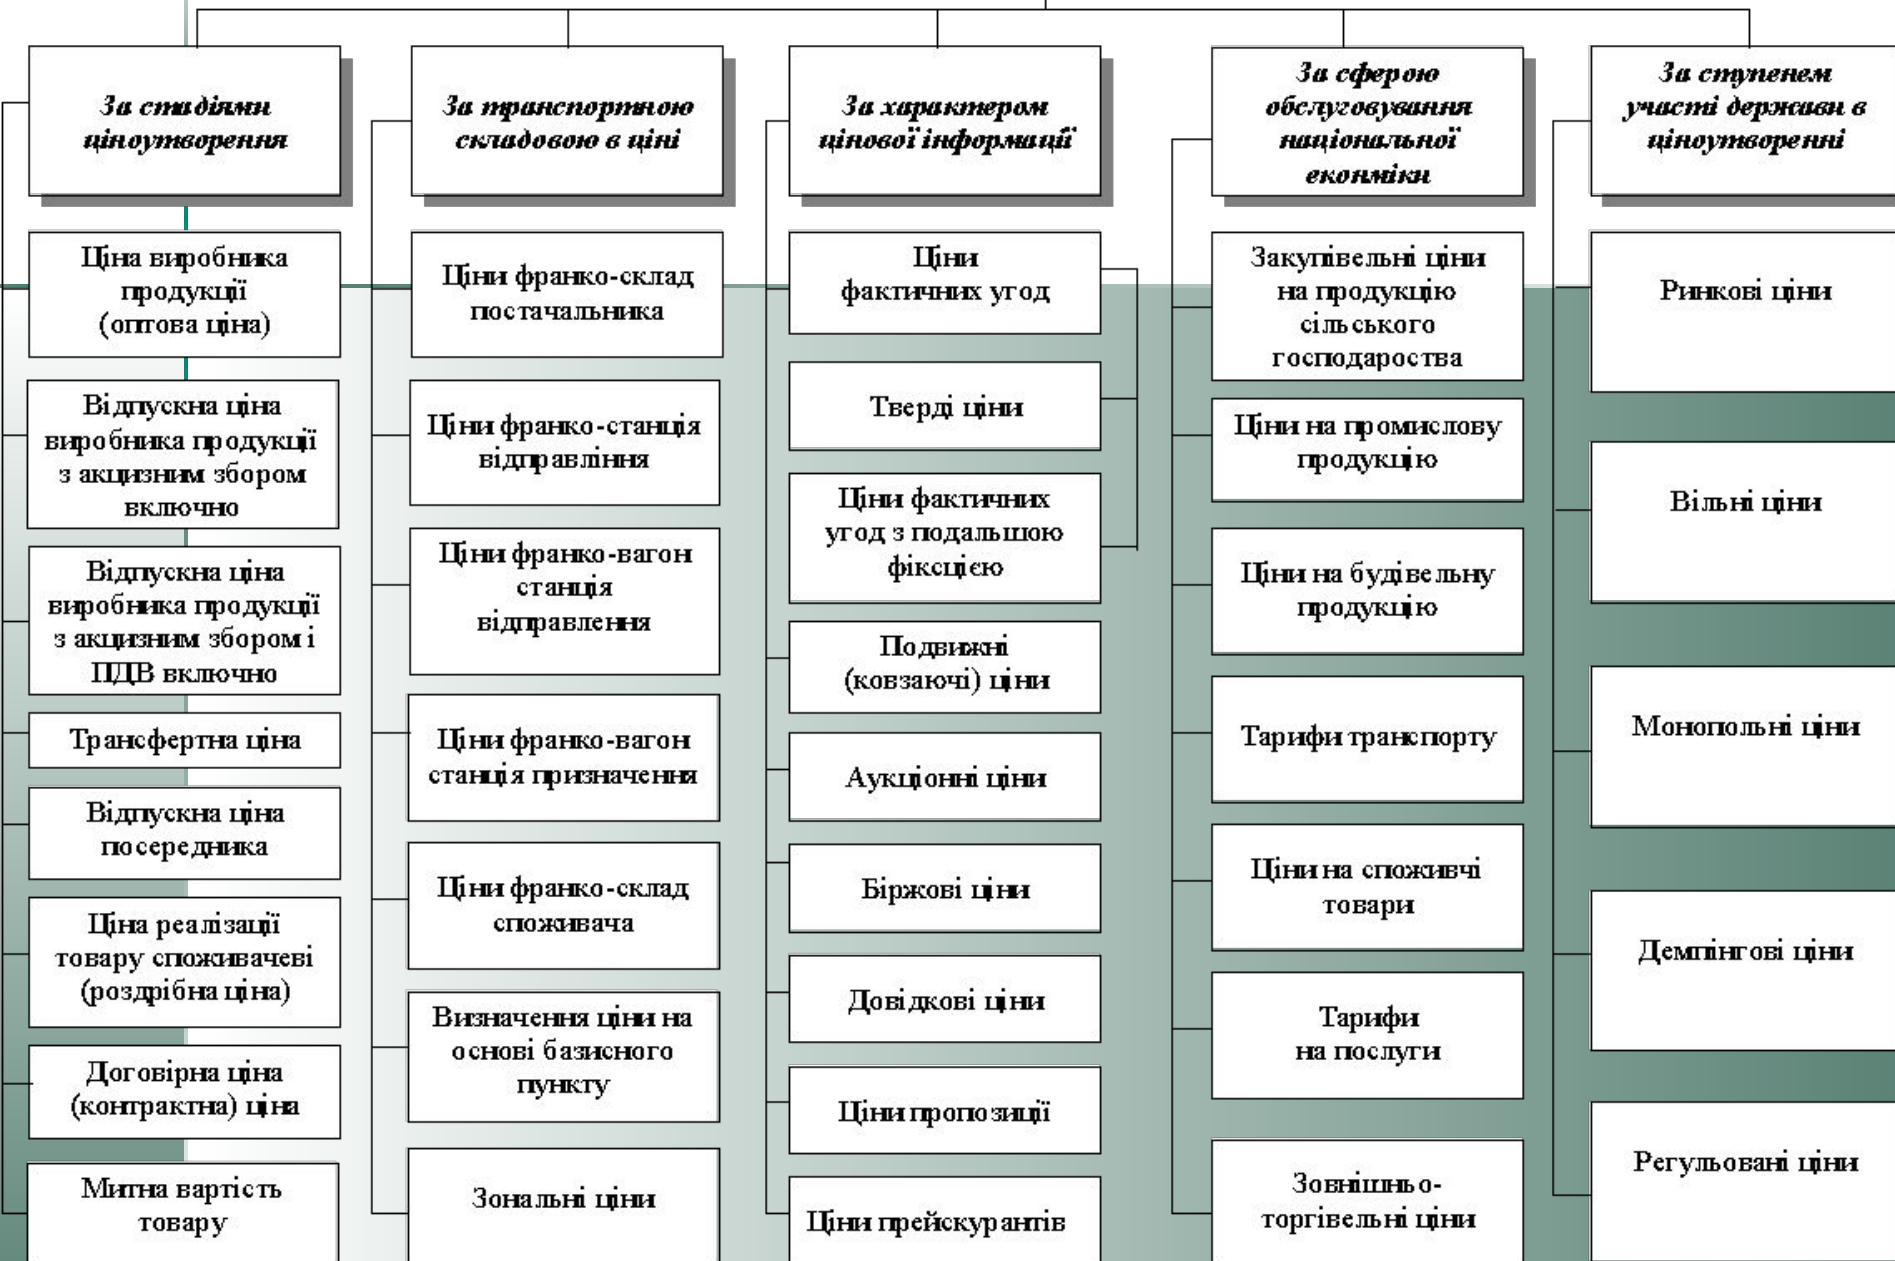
За стадіями ціноутворення

Ціна виробника продукції (оптова ціна)

Відпускна ціна виробника продукції з акцизним збором включно

Відпускна ціна виробника продукції з акцизним збором і ПДВ включно

Трансфертна ціна

Відпускна ціна посередника

Ціна реалізації товару споживачеві (роздрібна ціна)

Договірна ціна (контрактна) ціна

Митна вартість товару

За транспортною складовою в ціні

Ціни франко-склад постачальника

Ціни франко-станція відправління

Ціни франко-вагон станція відправлення

Ціни франко-вагон станція призначення

Ціни франко-склад споживача

Визначення ціни на основі базисного пункту

Зональні ціни

За характером цінової інформації

Ціни фактичних угод

Тверді ціни

Ціни фактичних угод з подальшою фіксцією

Подвижні (ковзаючі) ціни

Аукціонні ціни

Біржові ціни

Довідкові ціни

Ціни пропозиції

Ціни прейскурантів

За сферою обслуговування національної еконміки

Закупівельні ціни на продукцію сільського господаротва

Ціни на промислову продукцію

Ціни на будівельну продукцію

Тарифи транспорту

Ціни на споживчі товари

Тарифи на послуги

Зовнішньо-торгівельні ціни

За ступенем участі держави в ціноутворенні

Ринкові ціни

Вільні ціни

Монопольні ціни

Демпінгові ціни

Регульовані ціни